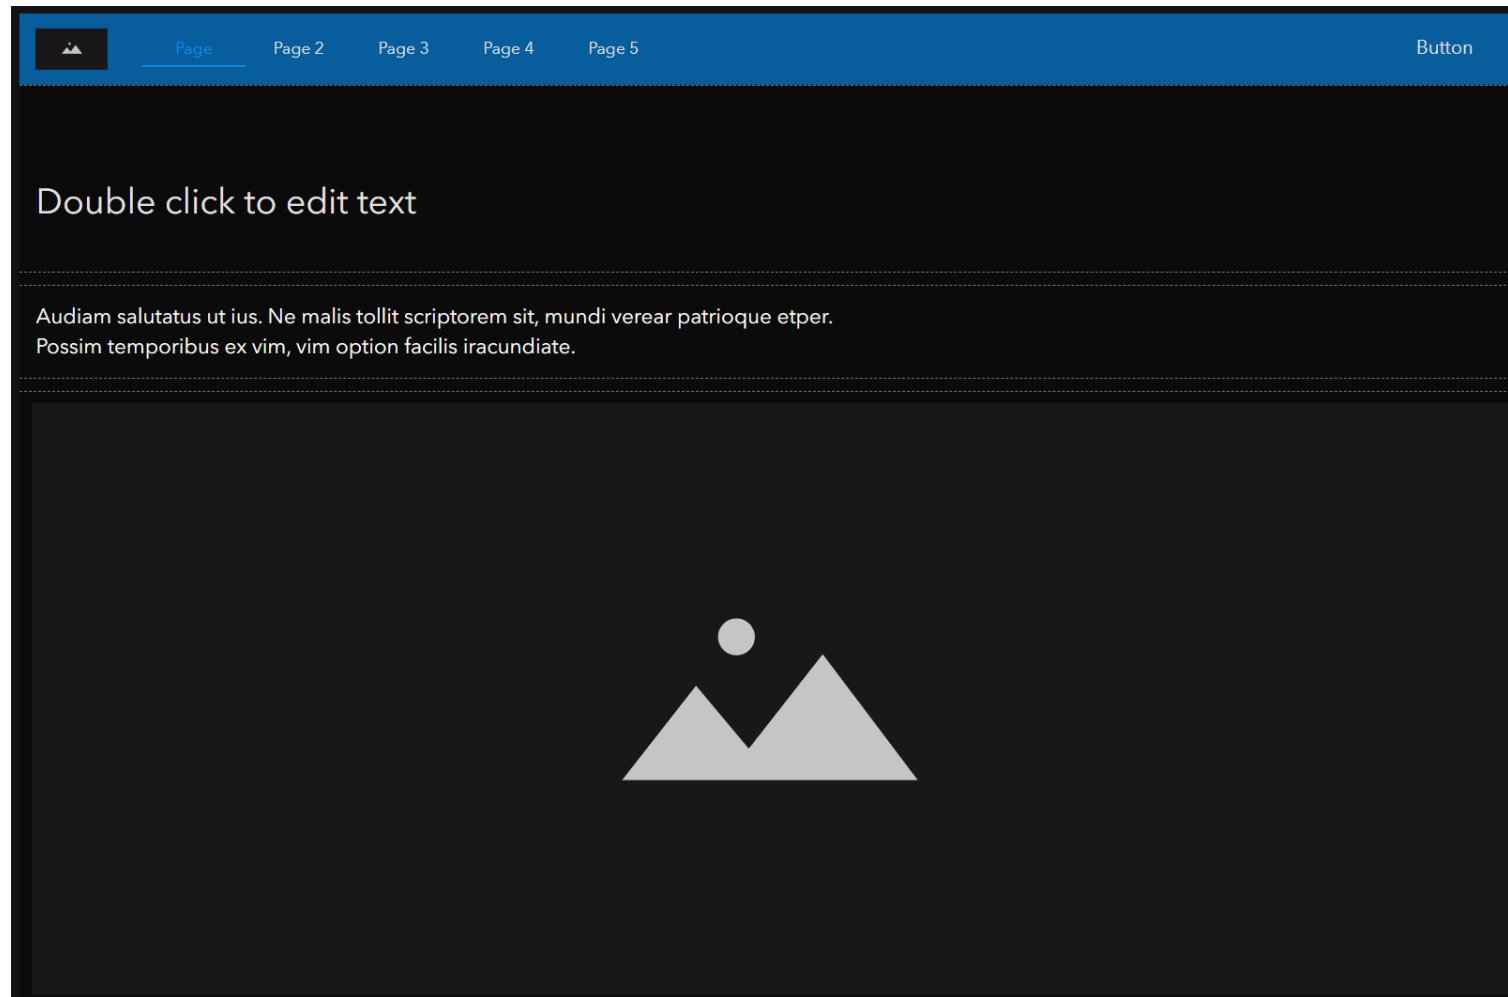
Page Page 2 Page 3 Page 4 Page 5 Button

Double click to edit text

Audiam salutatus ut ius. Ne malis tollit scriptorem sit, mundi verear patrioque etper. Possim temporibus ex vim, vim option facilis iracundiate.